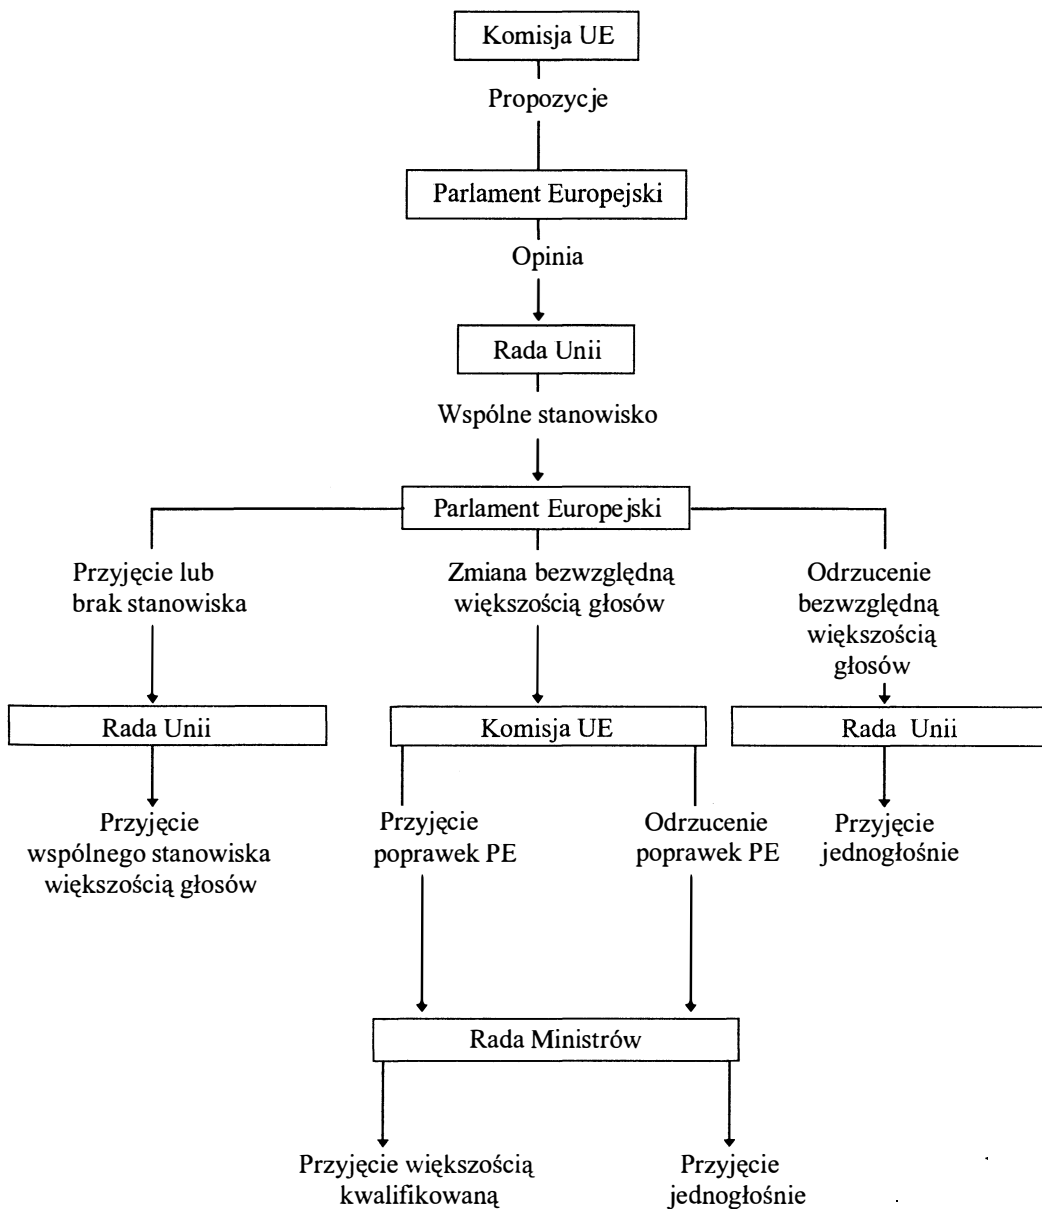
Komisja UE

Propozycje

Parlament Europejski

Opinia

Rada Unii

Wspólne stanowisko

Parlament Europejski

Przyjęcie lub brak stanowiska

Zmiana bezwzględną większością głosów

Odrzucenie bezwzględną większością głosów

Rada Unii

Komisja UE

Rada Unii

Przyjęcie wspólnego stanowiska większością głosów

Przyjęcie poprawek PE

Odrzucenie poprawek PE

Przyjęcie jednogłośnie

Rada Ministrów

Przyjęcie większością kwalifikowaną

Przyjęcie jednogłośnie